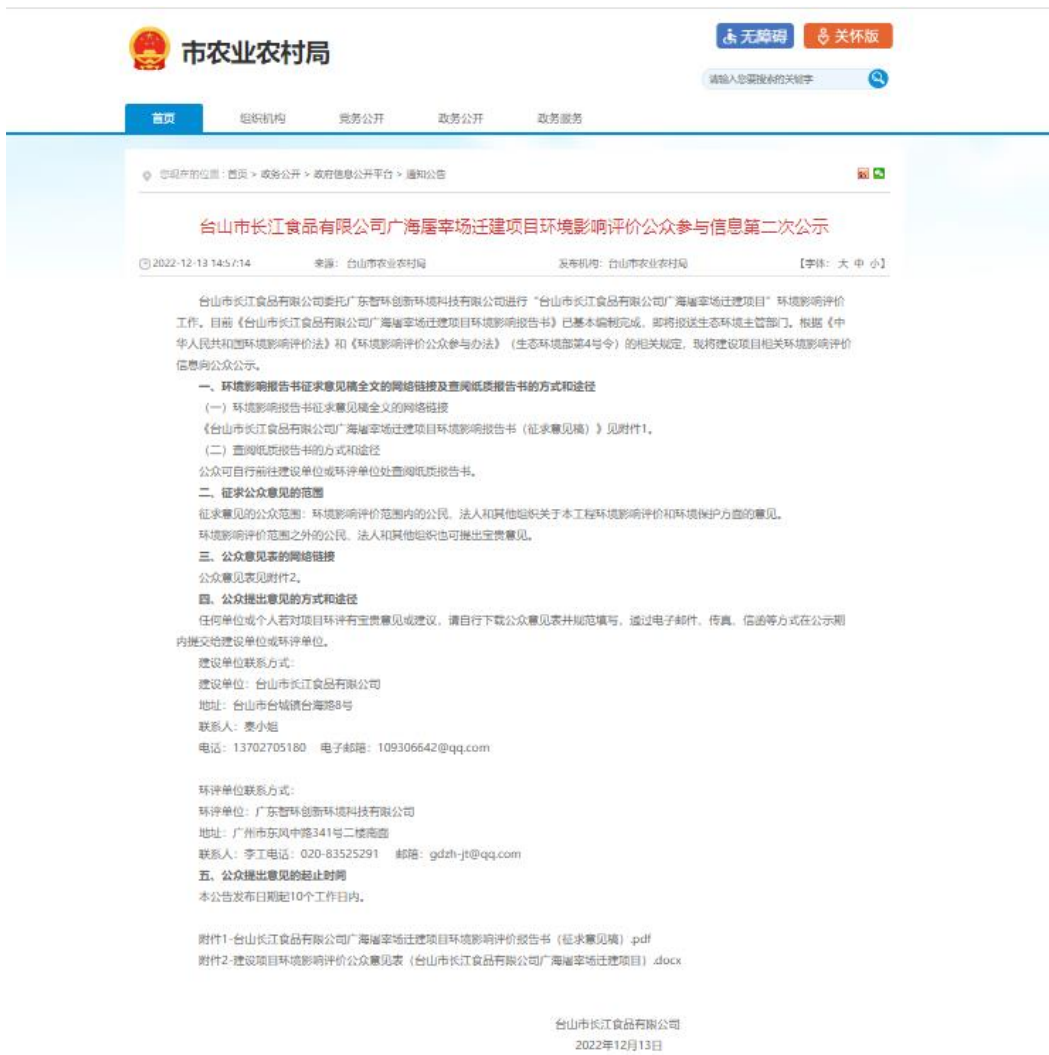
市农业农村局

无障碍 关怀版

请输入您要搜索的关键字

首页 组织机构 党务公开 政务公开 政务服务

您现在的位置：首页 > 政务公开 > 政府信息公开平台 > 通知公告

台山市长江食品有限公司广海屠宰场迁建项目环境影响评价公众参与信息第二次公示

2022-12-13 14:57:14 来源：台山市农业农村局 发布机构：台山市农业农村局 【字体：大 中 小】

台山市长江食品有限公司委托广东智环创新环境科技有限公司进行"台山市长江食品有限公司广海屠宰场迁建项目"环境影响评价工作。目前《台山市长江食品有限公司广海屠宰场迁建项目环境影响报告书》已基本编制完成，即将报送生态环境主管部门。根据《中华人民共和国环境影响评价法》和《环境影响评价公众参与办法》（生态环境部第4号令）的相关规定，现将建设项目相关环境影响评价信息向公众公示。

一、环境影响报告书征求意见稿全文的网络链接及查阅纸质报告书的方式和途径

（一）环境影响报告书征求意见稿全文的网络链接

《台山市长江食品有限公司广海屠宰场迁建项目环境影响报告书（征求意见稿）》见附件1。

（二）查阅纸质报告书的方式和途径

公众可自行前往建设单位或环评单位处查阅纸质报告书。

二、征求公众意见的范围

征求意见的公众范围：环境影响评价范围内的公民、法人和其他组织关于本工程环境影响评价和环境保护方面的意见。

环境影响评价范围之外的公民、法人和其他组织也可提出宝贵意见。

三、公众意见表的网络链接

公众意见表见附件2。

四、公众提出意见的方式和途径

任何单位或个人若对项目环评有宝贵意见或建议，请自行下载公众意见表并规范填写，通过电子邮件、传真、信函等方式在公示期内提交给建设单位或环评单位。

建设单位联系方式：

建设单位：台山市长江食品有限公司

地址：台山市台城镇台海路8号

联系人：麦小姐

电话：13702705180 电子邮箱：109306642@qq.com

环评单位联系方式：

环评单位：广东智环创新环境科技有限公司

地址：广州市东风中路341号二楼南面

联系人：李工电话：020-83525291 邮箱：gdzh-jt@qq.com

五、公众提出意见的起止时间

本公告发布日期起10个工作日内。

附件1-台山长江食品有限公司广海屠宰场迁建项目环境影响评价报告书（征求意见稿）.pdf

附件2-建设项目环境影响评价公众意见表（台山市长江食品有限公司广海屠宰场迁建项目）.docx

台山市长江食品有限公司

2022年12月13日